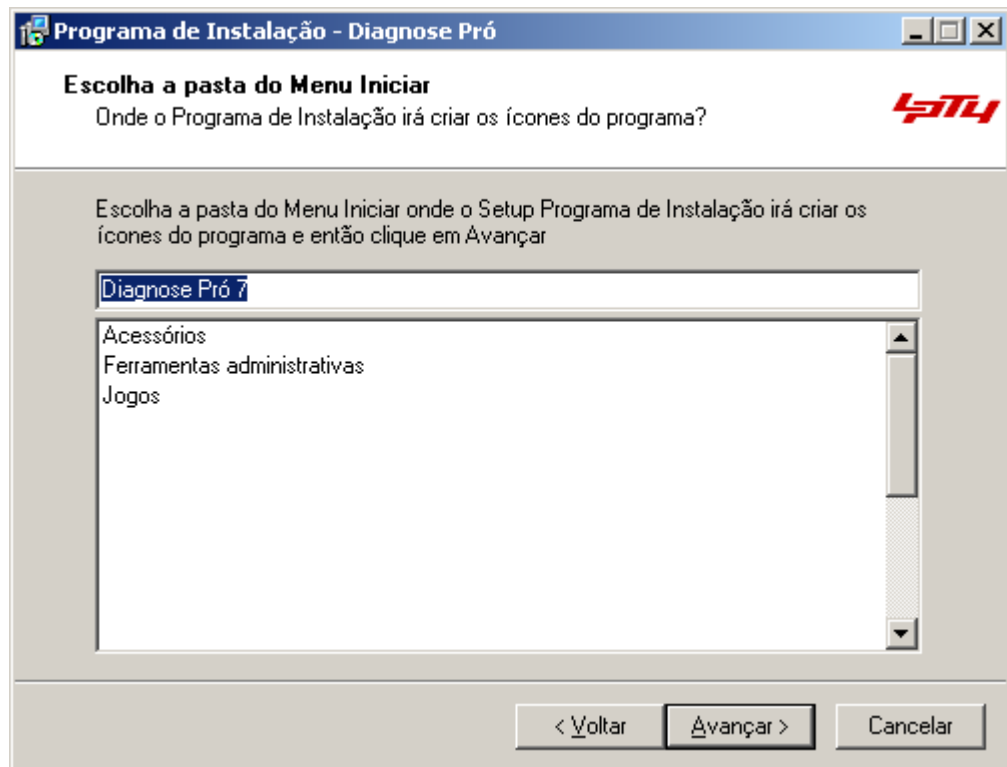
Programa de Instalação - Diagnose Pró

Escolha a pasta do Menu Iniciar

Onde o Programa de Instalação irá criar os ícones do programa?

tpty

Escolha a pasta do Menu Iniciar onde o Setup Programa de Instalação irá criar os ícones do programa e então clique em Avançar

Diagnose Pró 7

Acessórios
Ferramentas administrativas
Jogos

< Voltar
Avançar >
Cancelar